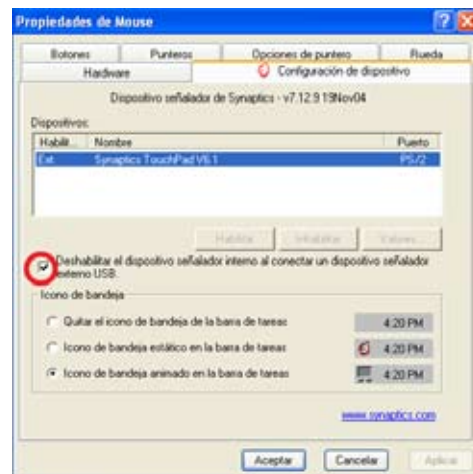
Propiedades de Mouse

Botones | Punteros | Opciones de puntero | Rueda
Hardware | Configuración de dispositivo

Dispositivo señalador de Synaptics - v7.12.9 19Nov04

Dispositivos:

| Habilit... | Nombre | Puerto |
|---|---|---|
| Ext | Synaptics TouchPad V6.1 | PS/2 |

Habilitar | Inhabilitar | Valores...

Deshabilitar el dispositivo señalador interno al conectar un dispositivo señalador externo USB.

Icono de bandeja

Quitar el icono de bandeja de la barra de tareas 4:20 PM

Icono de bandeja estático en la barra de tareas 4:20 PM

Icono de bandeja animado en la barra de tareas 4:20 PM

www.synaptics.com

Aceptar | Cancelar | Aplicar